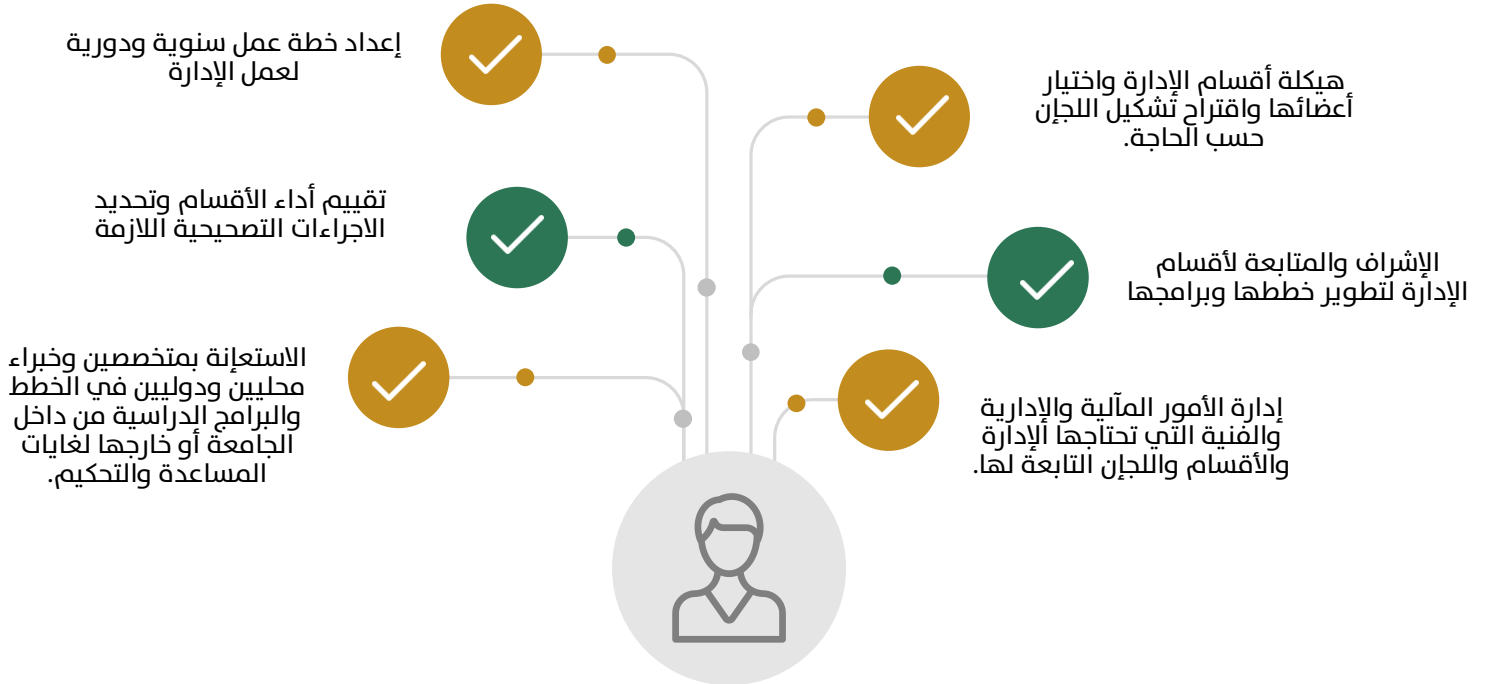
إعداد خطة عمل سنوية ودورية لعمل الإدارة

هيكلة أقسام الإدارة واختيار أعضائها واقتراح تشكيل اللجان حسب الحاجة.

تقييم أداء الأقسام وتحديد الاجراءات التصحيحية اللازمة

الإشراف والمتابعة لأقسام الإدارة لتطوير خططها وبرامجها

الاستعانة بمتخصصين وخبراء محليين ودوليين في الخطط والبرامج الدراسية من داخل الجامعة أو خارجها لغايات المساعدة والتحكيم.

إدارة الأمور المآلية والإدارية والفنية التي تحتاجها الإدارة والأقسام واللجان التابعة لها.